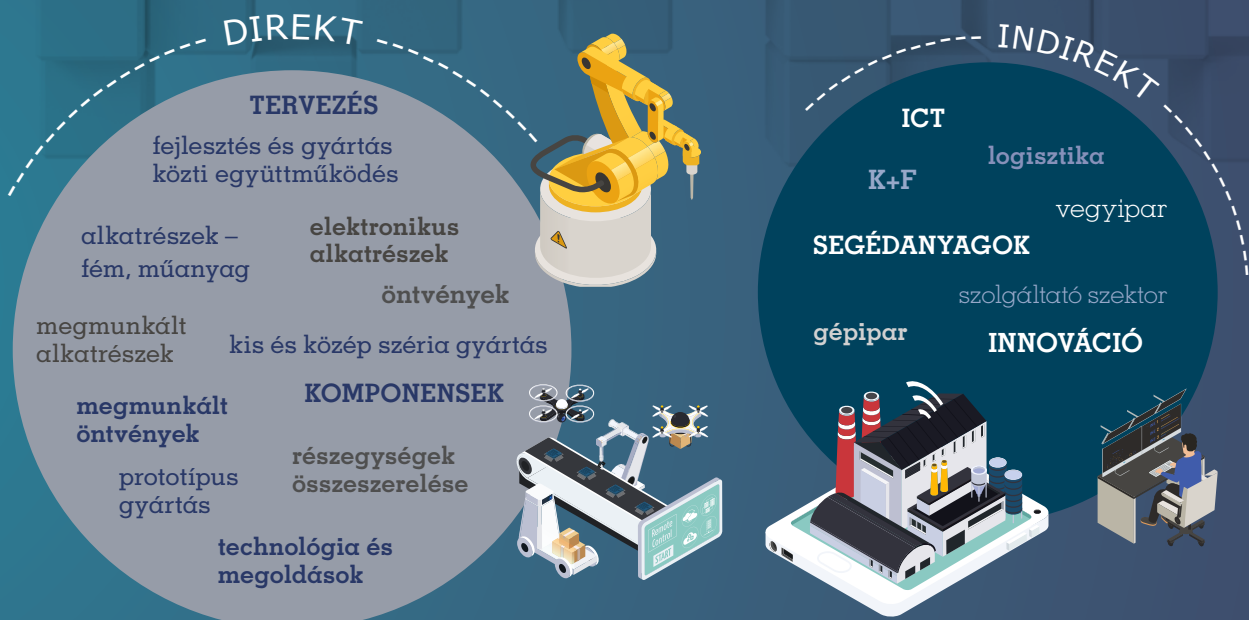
DIREKT

TERVEZÉS

fejlesztés és gyártás közti együttműködés

alkatrészek – fém, műanyag

elektronikus alkatrészek

öntvények

megmunkált alkatrészek

kis és közép széria gyártás

KOMPONENSEK

megmunkált öntvények

részegységek összeszerelése

prototípus gyártás

technológia és megoldások

Remote Control

START

INDIREKT

ICT

logisztika

K+F

vegyipar

SEGÉDANYAGOK

szolgáltató szektor

gépipar

INNOVÁCIÓ